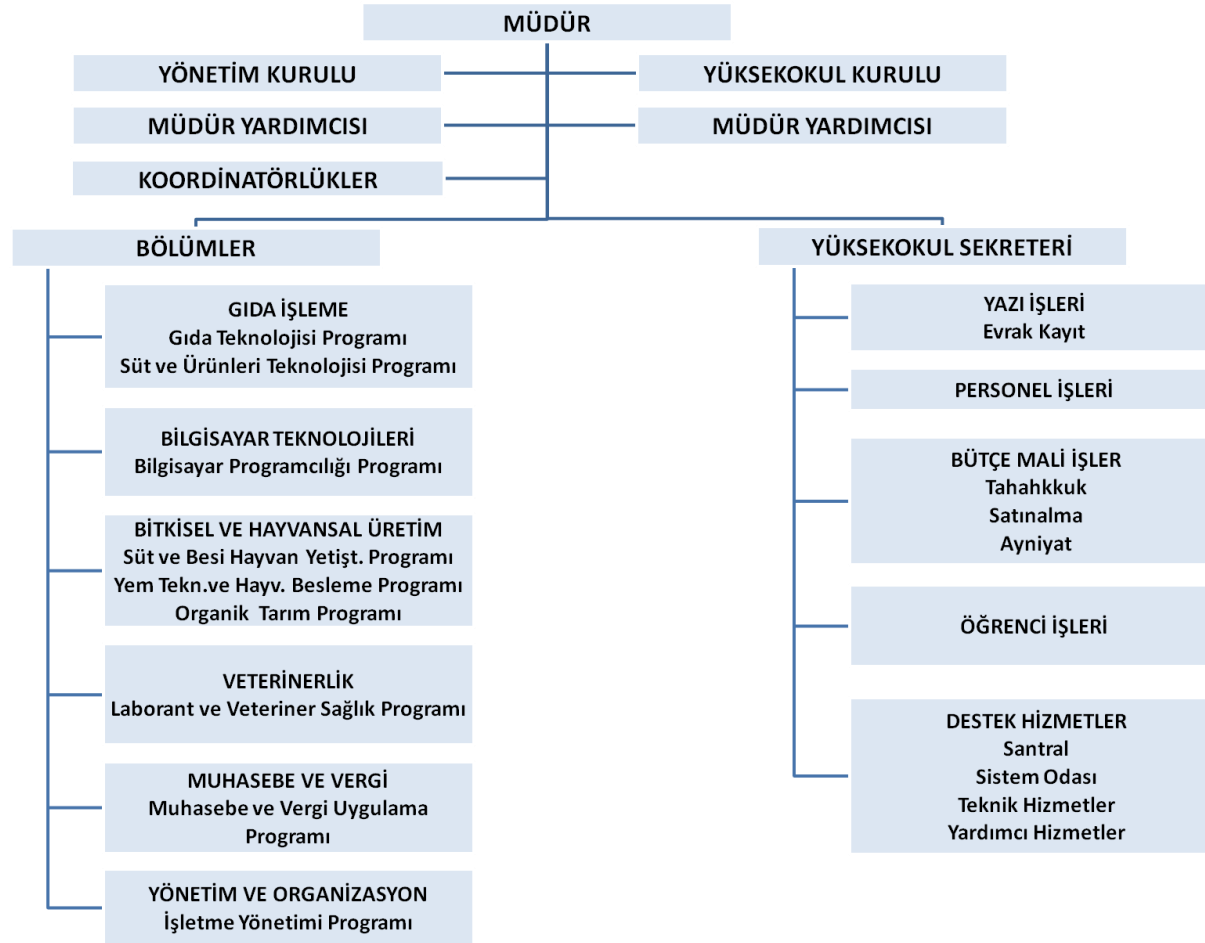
MÜDÜR

YÖNETİM KURULU

YÜKSEKOKUL KURULU

MÜDÜR YARDIMCISI

MÜDÜR YARDIMCISI

KOORDİNATÖRLÜKLER

BÖLÜMLER

YÜKSEKOKUL SEKRETERİ

GIDA İŞLEME
Gıda Teknolojisi Programı
Süt ve Ürünleri Teknolojisi Programı

BİLGİSAYAR TEKNOLOJİLERİ
Bilgisayar Programcılığı Programı

BİTKİSEL VE HAYVANSAL ÜRETİM
Süt ve Besi Hayvan Yetişt. Programı
Yem Tekn.ve Hayv. Besleme Programı
Organik Tarım Programı

VETERİNERLİK
Laborant ve Veteriner Sağlık Programı

MUHASEBE VE VERGİ
Muhasebe ve Vergi Uygulama Programı

YÖNETİM VE ORGANİZASYON
İşletme Yönetimi Programı

YAZI İŞLERİ
Evrak Kayıt

PERSONEL İŞLERİ

BÜTÇE MALİ İŞLER
Tahahkkuk
Satınalma
Ayniyat

ÖĞRENCİ İŞLERİ

DESTEK HİZMETLER
Santral
Sistem Odası
Teknik Hizmetler
Yardımcı Hizmetler